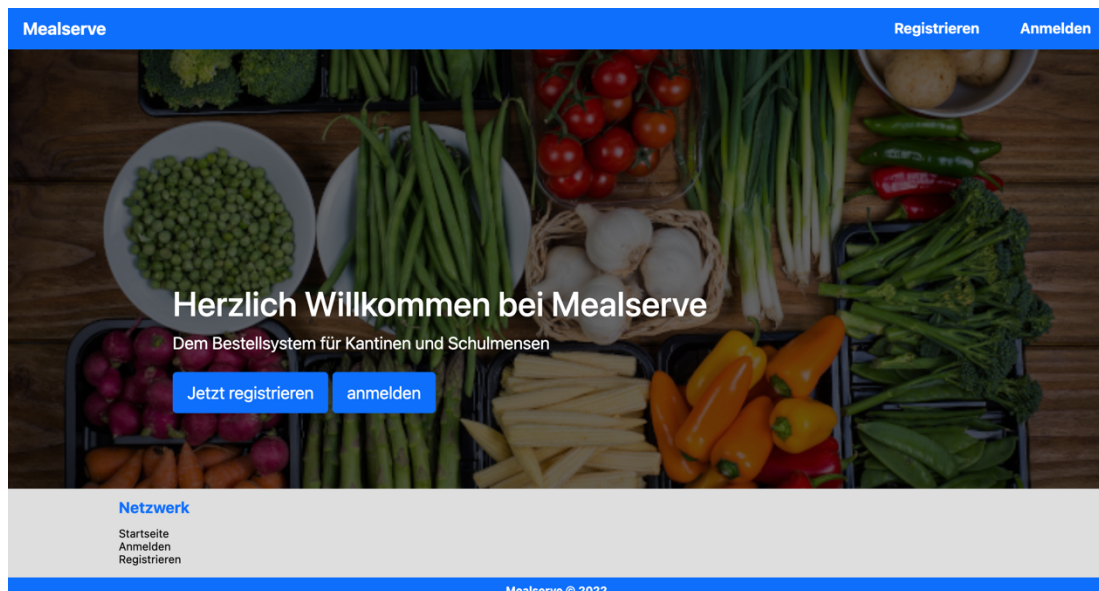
Mealserve

Registrieren Anmelden

Herzlich Willkommen bei Mealserve

Dem Bestellsystem für Kantinen und Schulmensen

Jetzt registrieren anmelden

Netzwerk

Startseite
Anmelden
Registrieren

Mealserve © 2022